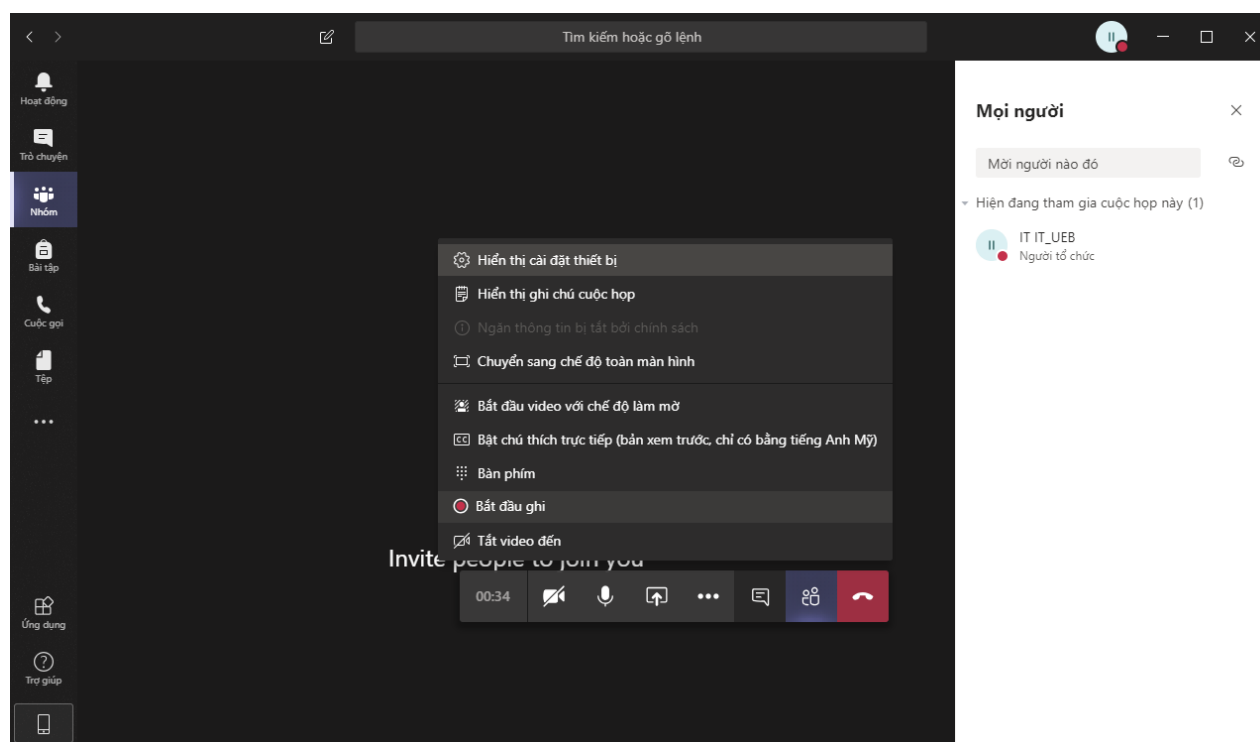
Tìm kiếm hoặc gõ lệnh

II

Hoạt động
Trò chuyện
Nhóm
Bài tập
Cuộc gọi
Tệp
...

Ứng dụng
Trợ giúp

Hiển thị cài đặt thiết bị
Hiển thị ghi chú cuộc họp
Ngăn thông tin bị tắt bởi chính sách
Chuyển sang chế độ toàn màn hình
Bắt đầu video với chế độ làm mờ
Bật chú thích trực tiếp (bản xem trước, chỉ có bằng tiếng Anh Mỹ)
Bàn phím
Bắt đầu ghi
Tắt video đến

Invite people to join you

00:34

Mọi người
Mời người nào đó
Hiện đang tham gia cuộc họp này (1)
II
IT IT_UEB
Người tổ chức